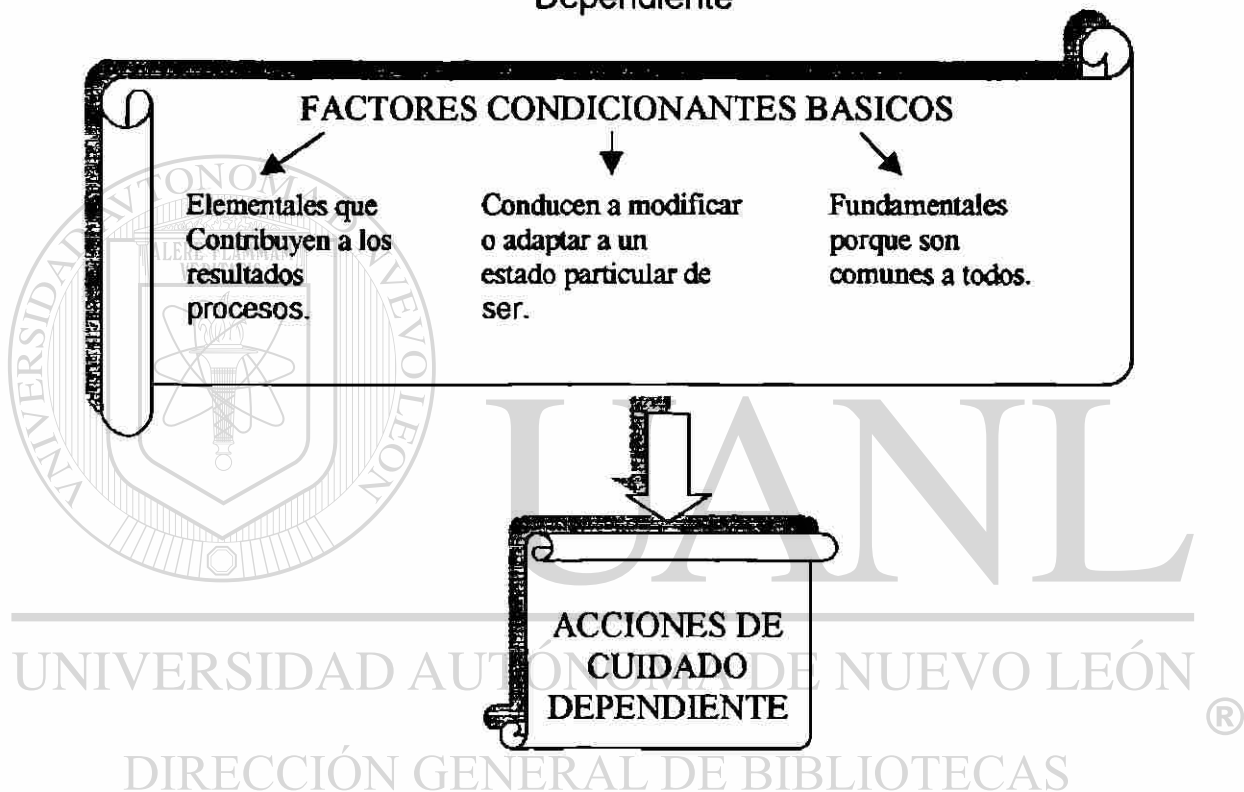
Dependiente

FACTORES CONDICIONANTES BASICOS

Elementales que Contribuyen a los resultados procesos.

Conducen a modificar o adaptar a un estado particular de ser.

Fundamentales porque son comunes a todos.

ACCIONES DE CUIDADO DEPENDIENTE

UNIVERSIDAD AUTÓNOMA DE NUEVO LEÓN
FLAMMAM VERITATIS
UANL
®
UNIVERSIDAD AUTÓNOMA DE NUEVO LEÓN
DIRECCIÓN GENERAL DE BIBLIOTECAS